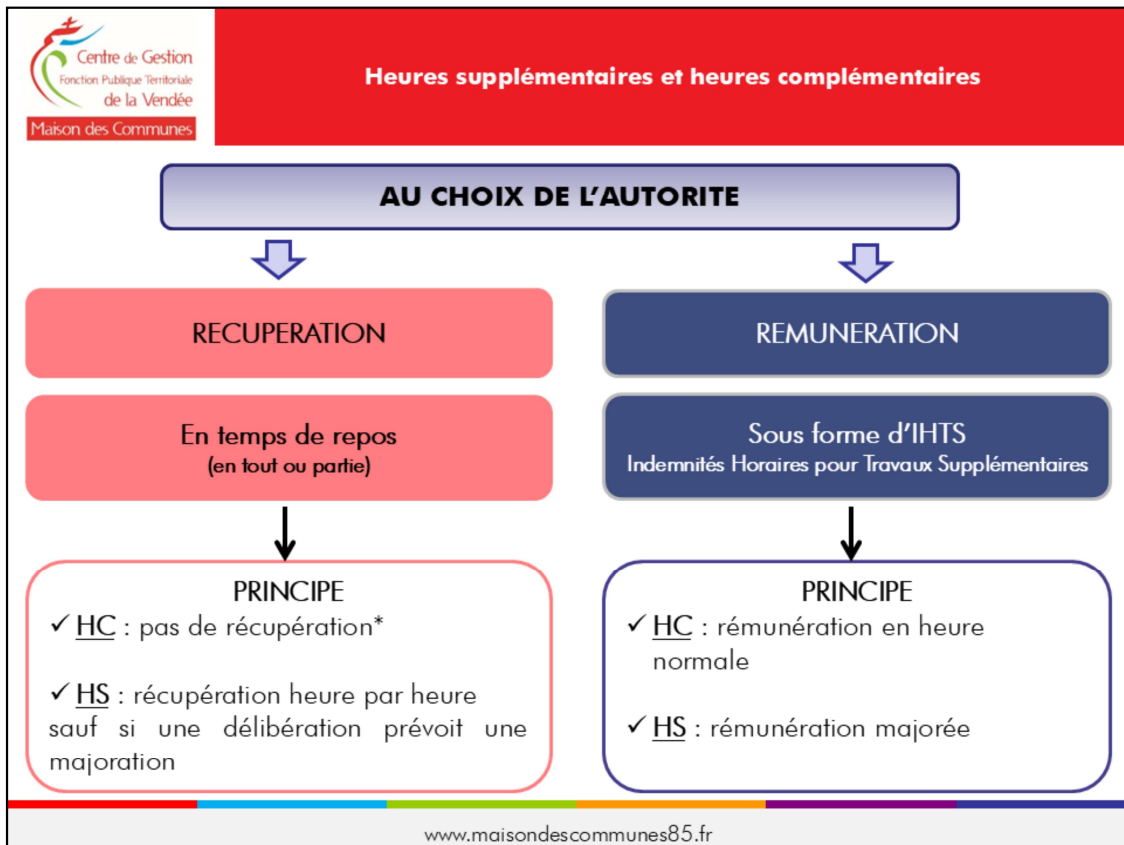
Centre de Gestion
Fonction Publique Territoriale
de la Vendée
Maison des Communes

Heures supplémentaires et heures complémentaires

AU CHOIX DE L'AUTORITE

RECUPERATION

REMUNERATION

En temps de repos
(en tout ou partie)

Sous forme d'IHTS
Indemnités Horaires pour Travaux Supplémentaires

PRINCIPE
✓ HC : pas de récupération*

✓ HS : récupération heure par heure sauf si une délibération prévoit une majoration

PRINCIPE
✓ HC : rémunération en heure normale

✓ HS : rémunération majorée

www.maisondescommunes85.fr